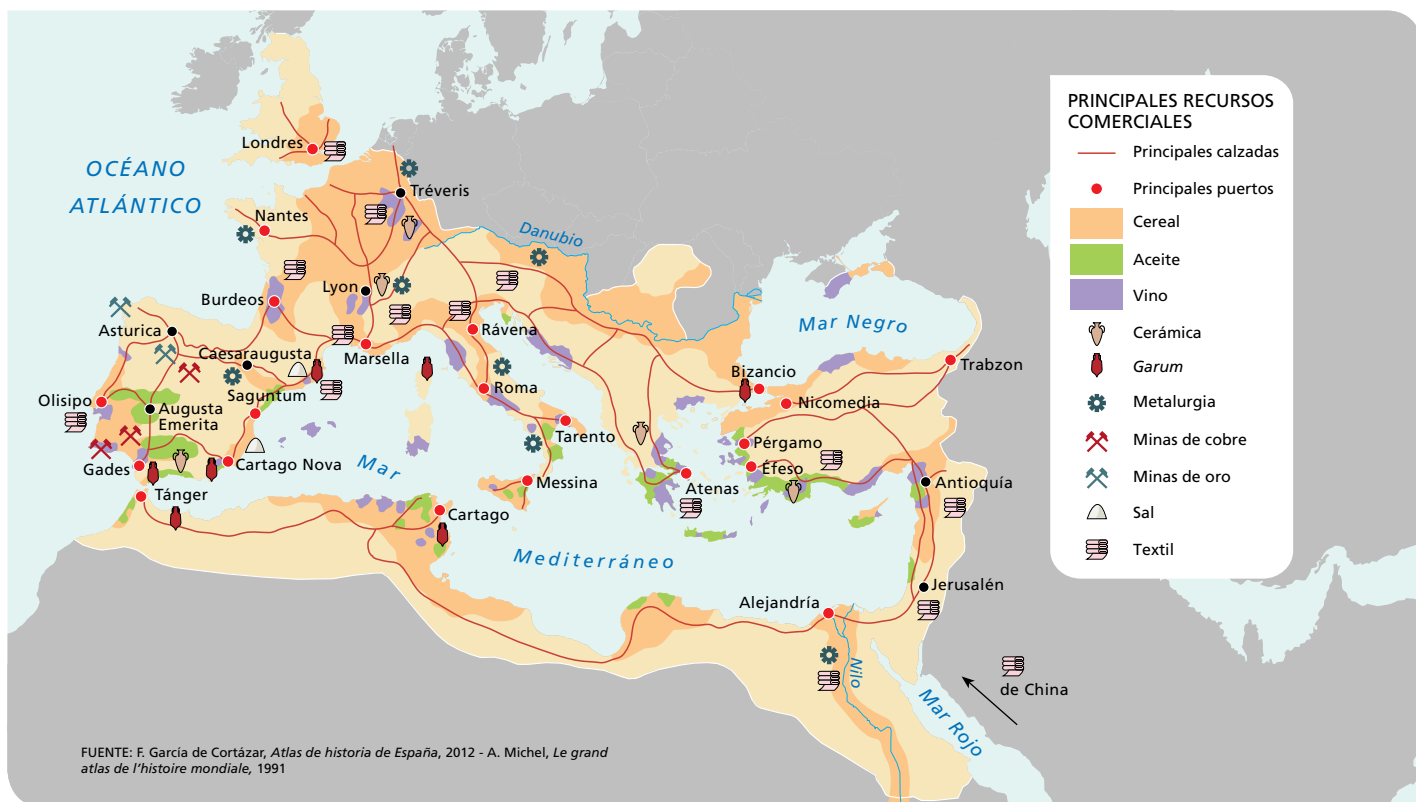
OCÉANO ATLÁNTICO

Londres
Nantes
Tréveris
Danubio
Burdeos
Lyon
Asturica
Caesaraugusta
Marsella
Rávena
Olisipo
Augusta Emerita
Saguntum
Roma
Gades
Cartago Nova
Tánger
Mar
Tarento
Messina
Cartago
Mediterráneo
Mar Negro
Bizancio
Trabzon
Nicomedia
Pérgamo
Éfeso
Atenas
Antioquía
Jerusalén
Alejandría
Nilo
Mar Rojo
de China

PRINCIPALES RECURSOS COMERCIALES
Principales calzadas
Principales puertos
Cereal
Aceite
Vino
Cerámica
Garum
Metalurgia
Minas de cobre
Minas de oro
Sal
Textil

FUENTE: F. García de Cortázar, Atlas de historia de España, 2012 - A. Michel, Le grand atlas de l'histoire mondiale, 1991